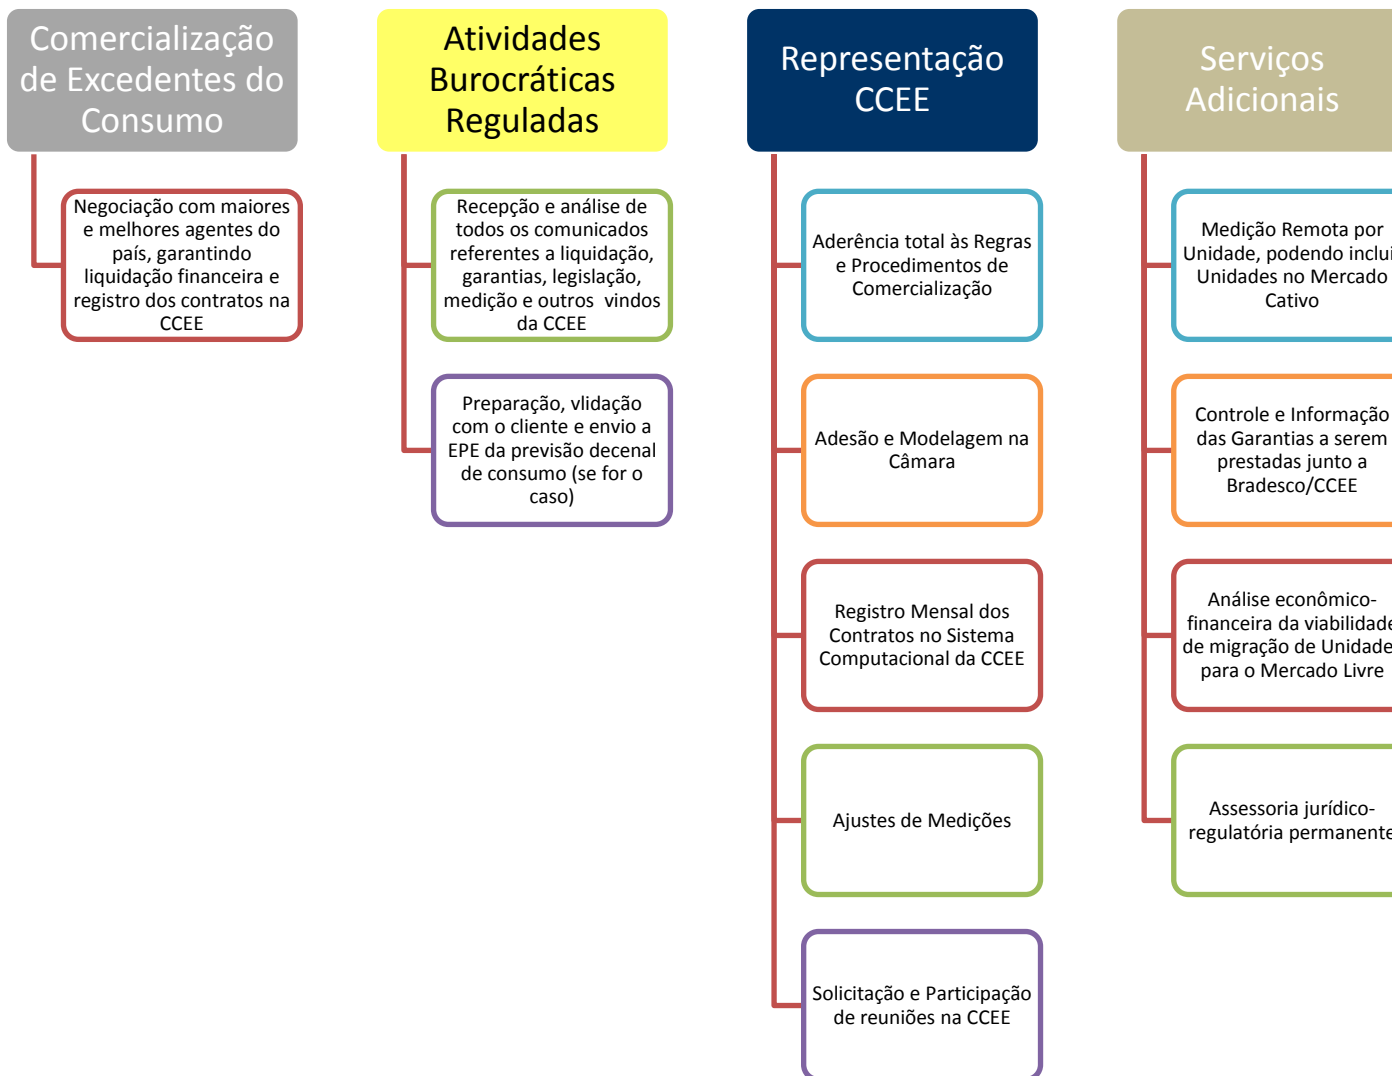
Comercialização de Excedentes do Consumo

Negociação com maiores e melhores agentes do país, garantindo liquidação financeira e registro dos contratos na CCEE

Atividades Burocráticas Reguladas

Recepção e análise de todos os comunicados referentes a liquidação, garantias, legislação, medição e outros vindos da CCEE

Preparação, vlidação com o cliente e envio a EPE da previsão decenal de consumo (se for o caso)

Representação CCEE

Aderência total às Regras e Procedimentos de Comercialização

Adesão e Modelagem na Câmara

Registro Mensal dos Contratos no Sistema Computacional da CCEE

Ajustes de Medições

Solicitação e Participação de reuniões na CCEE

Serviços Adicionais

Medição Remota por Unidade, podendo inclui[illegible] Unidades no Mercado Cativo

Controle e Informação das Garantias a serem prestadas junto a Bradesco/CCEE

Análise econômico-financeira da viabilidade de migração de Unidade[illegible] para o Mercado Livre

Assessoria jurídico-regulatória permanente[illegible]